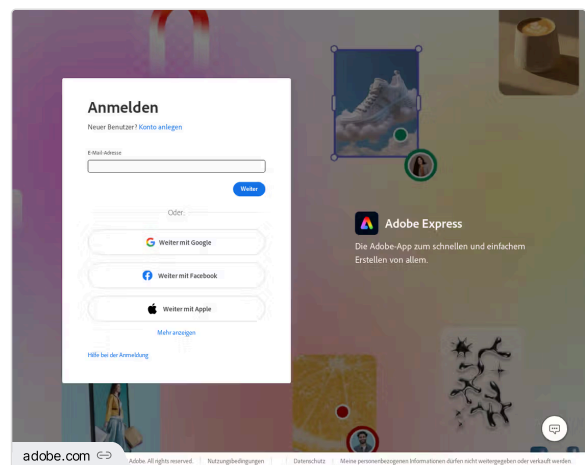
Anmelden

Neuer Benutzer? Konto anlegen

E-Mail-Adresse

Weiter

Oder

Weiter mit Google

Weiter mit Facebook

Weiter mit Apple

Mehr anzeigen

Hilfe bei der Anmeldung

Adobe Express

Die Adobe-App zum schnellen und einfachem Erstellen von allem.

adobe.com

Adobe. All rights reserved. | Nutzungsbedingungen | Datenschutz | Meine personenbezogenen Informationen dürfen nicht weitergegeben oder verkauft werden